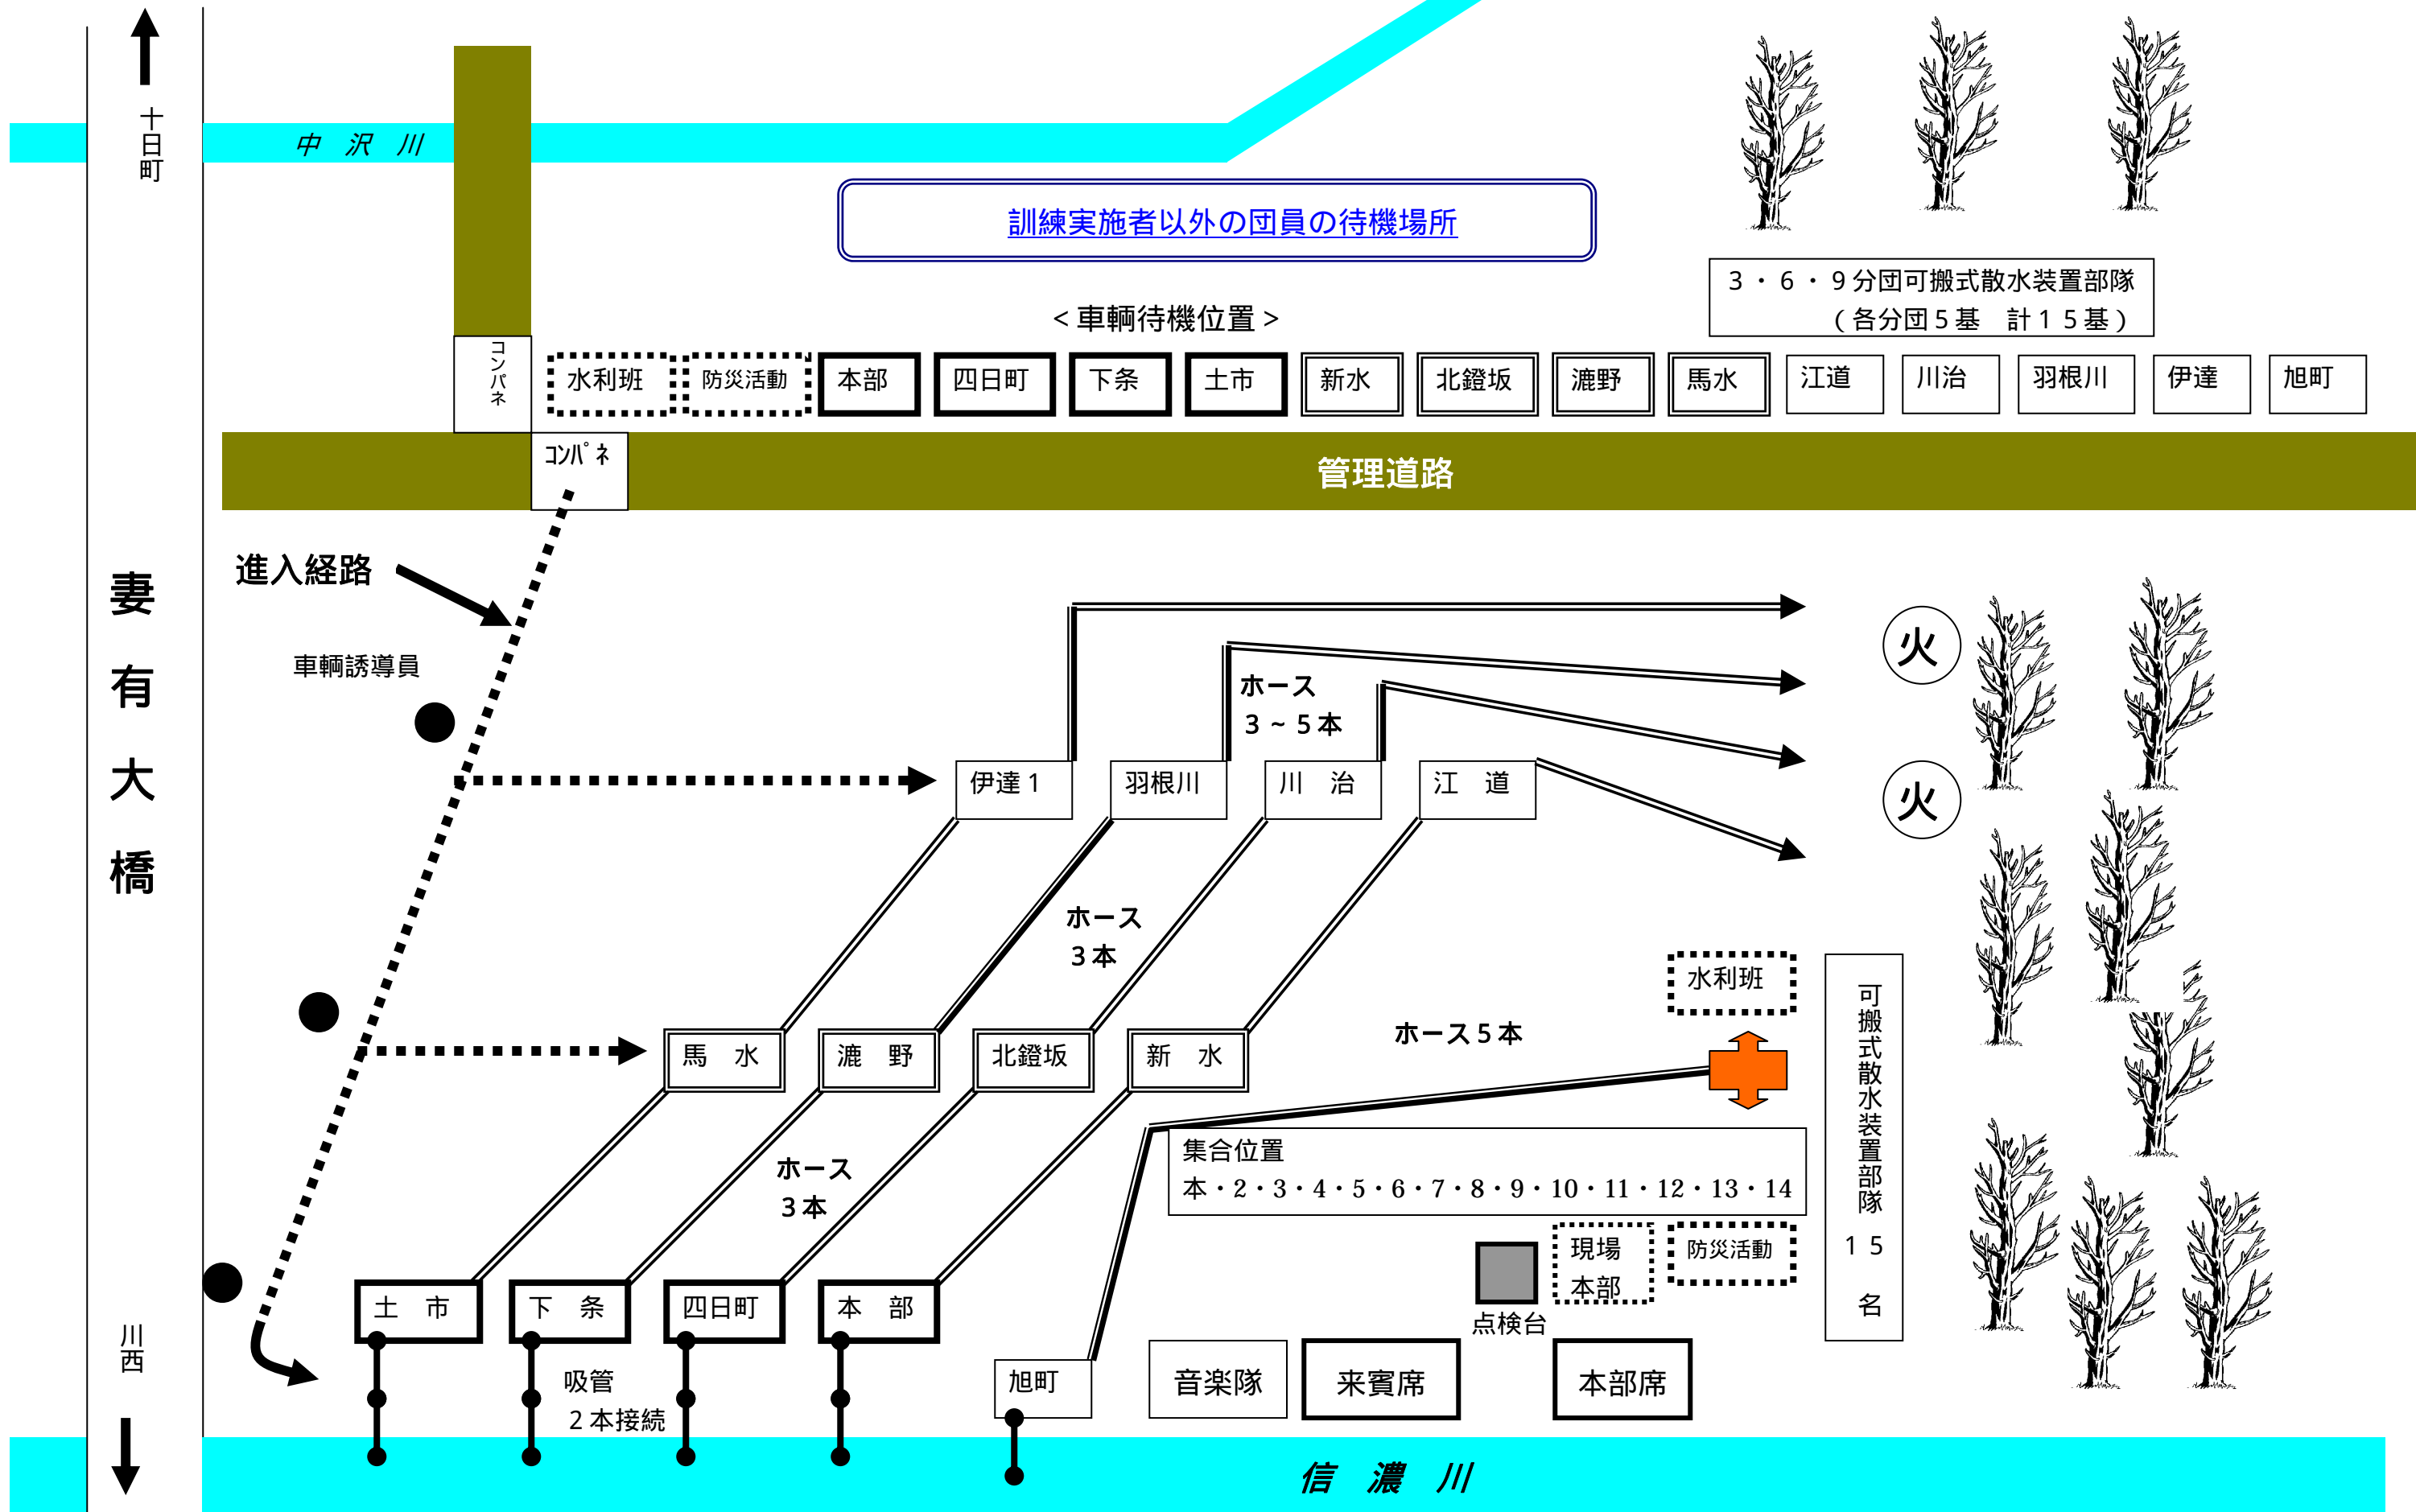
十日町

中　沢　川

訓練実施者以外の団員の待機場所

3・6・9分団可搬式散水装置部隊
（各分団5基　計15基）

＜車輌待機位置＞

コンパネ

水利班　防災活動　本部　四日町　下条　土市　新水　北鐙坂　濡野　馬水　江道　川治　羽根川　伊達　旭町

コンパネ

管理道路

妻
有
大
橋

進入経路

車輌誘導員

ホース
3～5本

伊達1　羽根川　川　治　江　道

火

火

ホース
3本

水利班

ホース5本

馬　水　濡　野　北鐙坂　新　水

可搬式散水装置部隊
15
名

ホース
3本

集合位置
本・2・3・4・5・6・7・8・9・10・11・12・13・14

現場
本部

防災活動

点検台

土　市　下　条　四日町　本　部

川西

吸管
2本接続

旭町

音楽隊　来賓席　本部席

信　濃　川